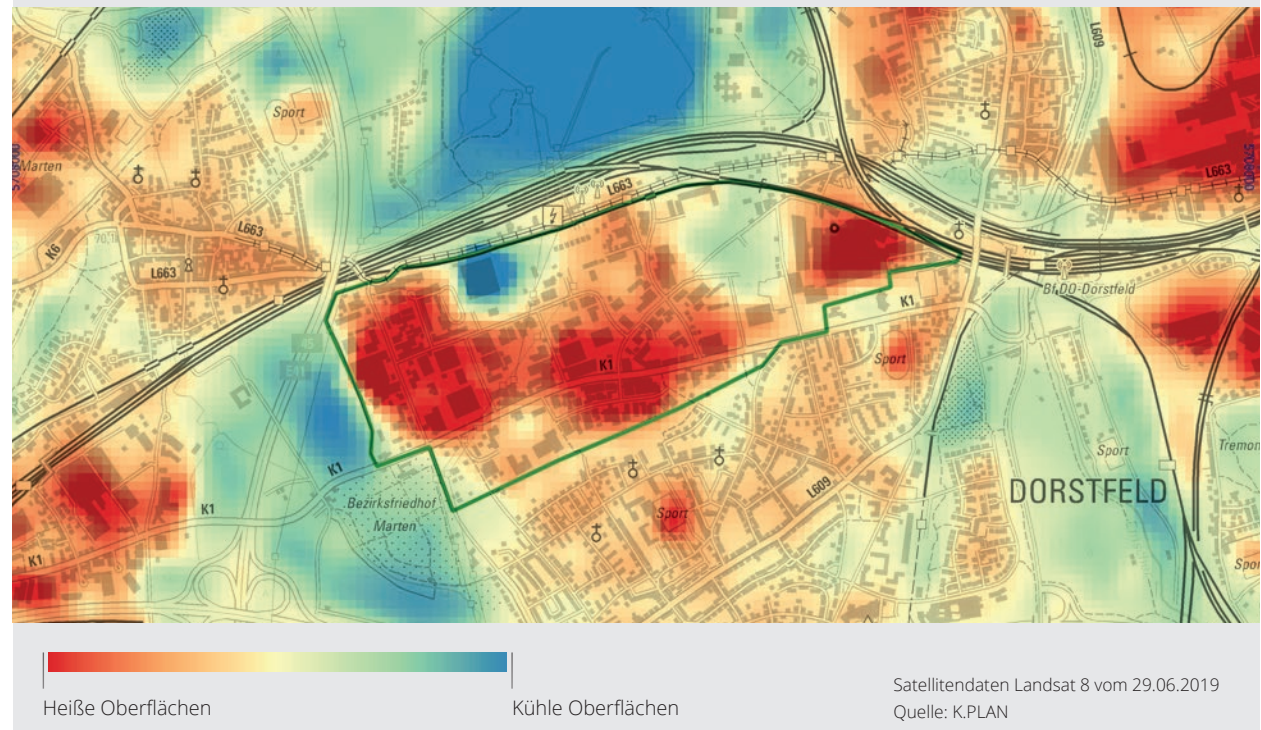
Sport
Marten
L663
K6
L663
L663
L663
L609
Bf DO-Dorstfeld
K1
K1
Sport
K1
K1
Bezirksfriedhof Marten
Sport
L609
Sport
DORSTFELD
Tremon
Spor
K1

Heiße Oberflächen
Kühle Oberflächen

Satellitendaten Landsat 8 vom 29.06.2019
Quelle: K.PLAN